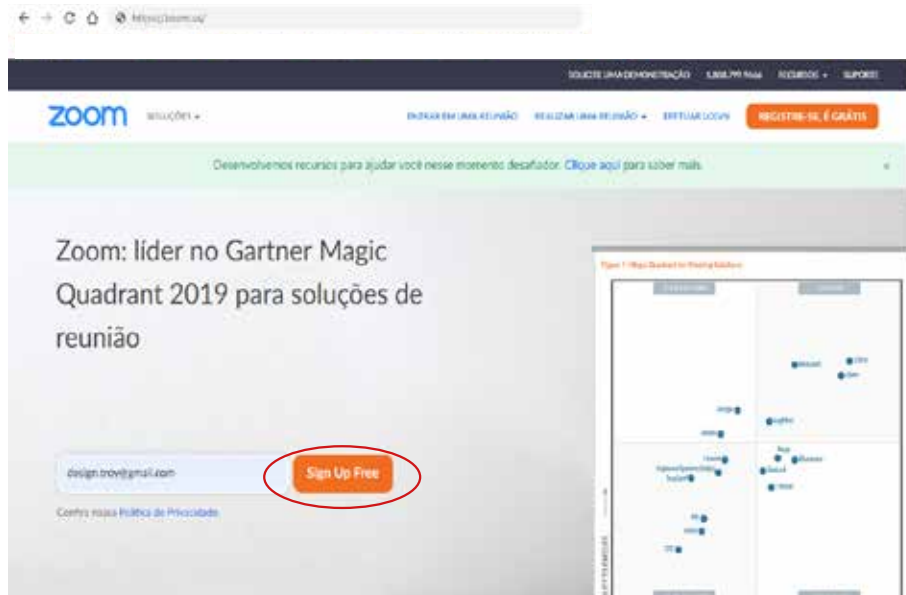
https://zoom.us/

SOLICITE UMA DEMONSTRAÇÃO 1.888.799.9666 RECURSOS SUPORTE

zoom SOLUÇÕES

INGRESSAR EM UMA REUNIÃO REALIZAR UMA REUNIÃO EFETUAR LOGIN REGISTRE-SE, É GRÁTIS

Desenvolvemos recursos para ajudar você nesse momento desafiador. Clique aqui para saber mais.

Zoom: líder no Gartner Magic Quadrant 2019 para soluções de reunião

design.trove@gmail.com

Sign Up Free

Confira nossa Política de Privacidade

Figure 1. Magic Quadrant for Meeting Solutions

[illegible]